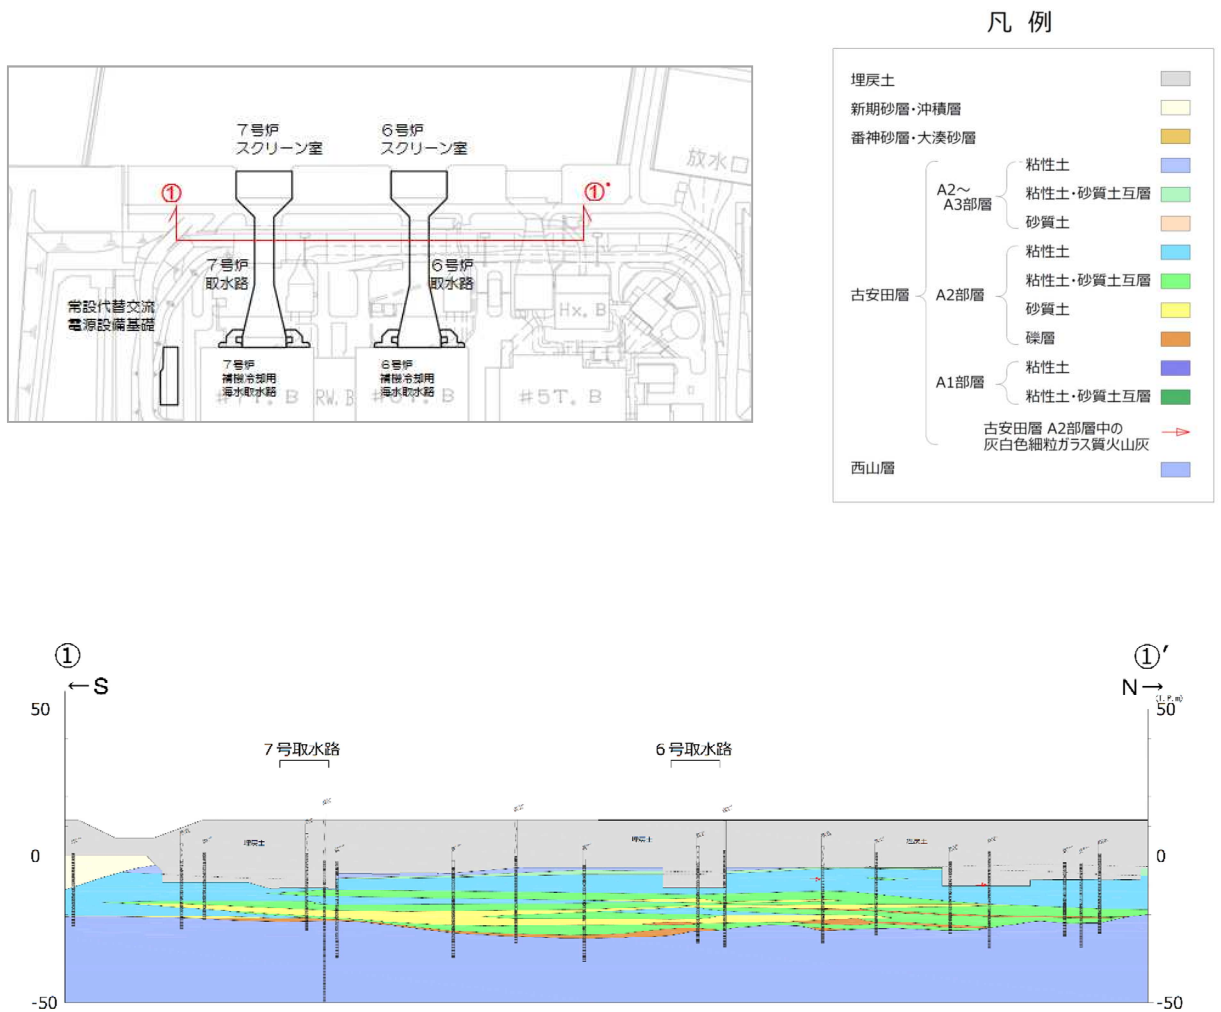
凡 例

7号炉
スクリーン室

6号炉
スクリーン室

放水口

①

①'

7号炉
取水路

6号炉
取水路

常設代替交流
電源設備基礎

Hx. B

7号炉
補機冷却用
海水取水路

#7T. B

RW. B

6号炉
補機冷却用
海水取水路

#6T. B

#5T. B

埋戻土
新期砂層・沖積層
番神砂層・大湊砂層
古安田層
A2～A3部層
粘性土
粘性土・砂質土互層
砂質土
A2部層
粘性土
粘性土・砂質土互層
砂質土
礫層
A1部層
粘性土
粘性土・砂質土互層
古安田層 A2部層中の
灰白色細粒ガラス質火山灰
西山層

①
←S
①'
N→
(T.P.m)
50
50
7号取水路
6号取水路
埋戻土
埋戻土
埋戻土
0
0
-50
-50